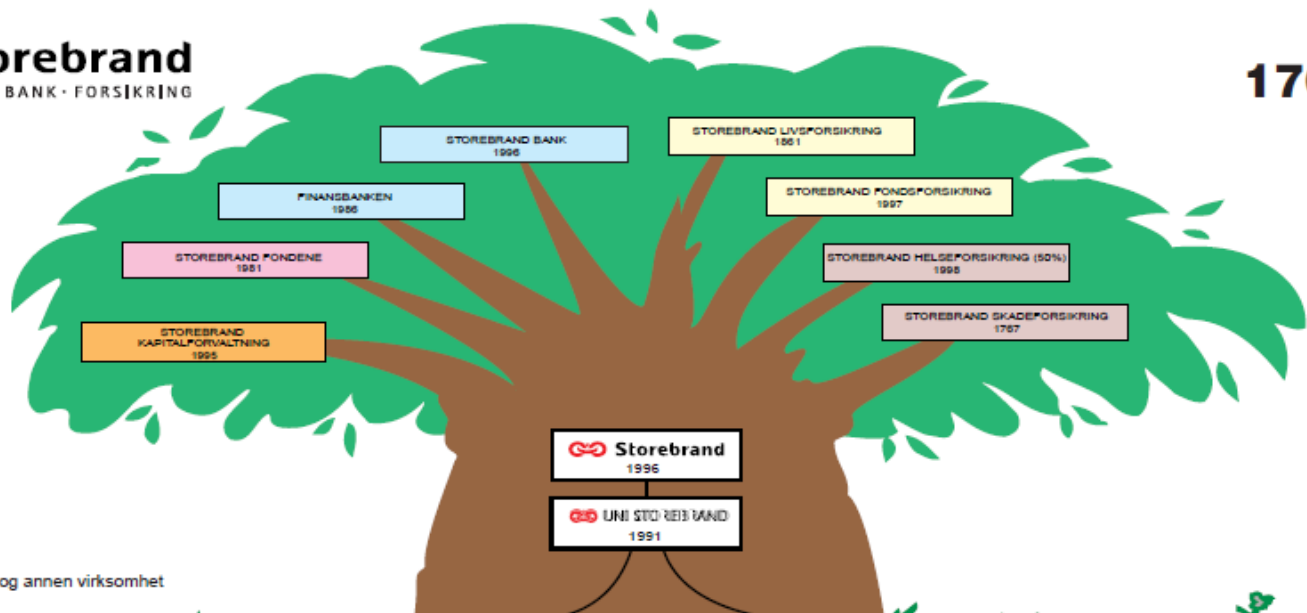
orebrand
BANK · FORSIKRING

17

STOREBRAND BANK
1996

STOREBRAND LIVSFORSIKRING
1861

FINANSBANKEN
1986

STOREBRAND FONDSFORSIKRING
1997

STOREBRAND FONDENE
1981

STOREBRAND HELSEFORSIKRING (50%)
1998

STOREBRAND SKADEFORSIKRING
1767

STOREBRAND KAPITALFORVALTNING
1995

Storebrand
1996

UNI STOREBRAND
1991

og annen virksomhet